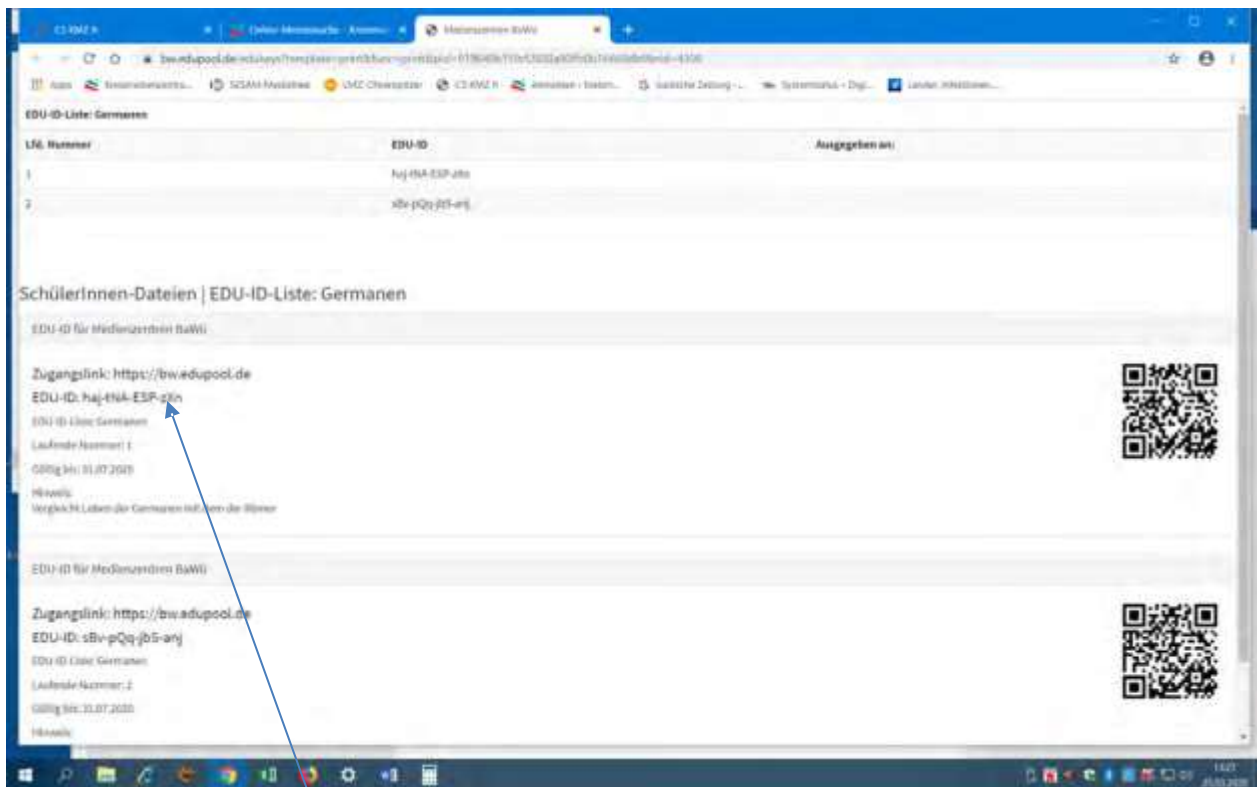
CS-KMZ-X | Online Medienzentrum - Kreismedienzentrum | Medienzentren BaWü

bw.edupool.de/eduKeys?template=printUsers...

Apps | SESAM Mediathek | LMZ Chatseite | CS-KMZ-X | Systemstatus - Digi... | Lander Infektionen...

EDU-ID-Liste: Germanen

| Lfd. Nummer | EDU-ID | Ausgegeben an: |
|---|---|---|
| 1 | haj-tNA-ESP-zlin | |
| 2 | sBv-pQq-jbS-anj | |

SchülerInnen-Dateien | EDU-ID-Liste: Germanen

EDU-ID für Medienzentren BaWü

Zugangslink: https://bw.edupool.de
EDU-ID: haj-tNA-ESP-zlin
EDU-ID-Liste: Germanen
Laufende Nummer: 1
Gültig bis: 31.07.2020
Hinweis:
Vergleicht Leben der Germanen mit dem der Römer

EDU-ID für Medienzentren BaWü

Zugangslink: https://bw.edupool.de
EDU-ID: sBv-pQq-jbS-anj
EDU-ID-Liste: Germanen
Laufende Nummer: 2
Gültig bis: 31.07.2020
Hinweis:

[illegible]